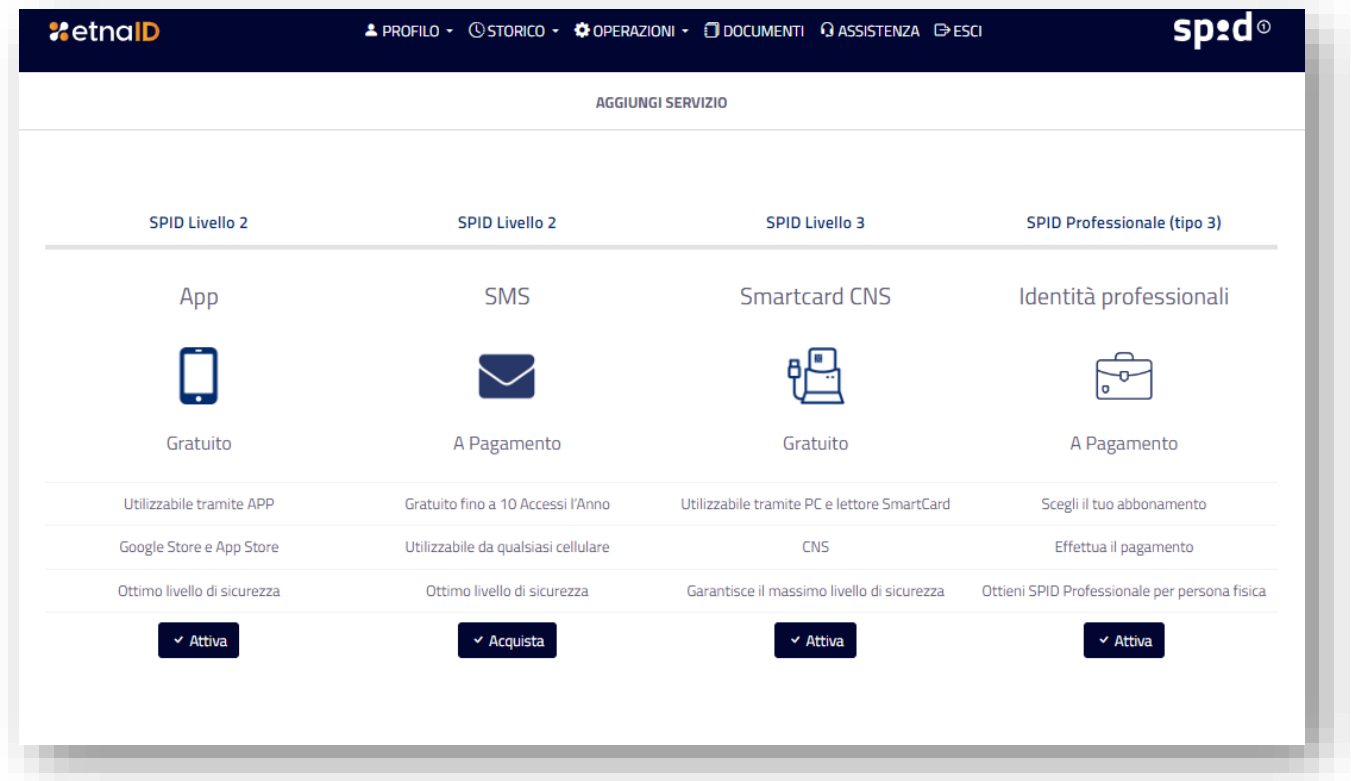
etnaID

PROFILO STORICO OPERAZIONI DOCUMENTI ASSISTENZA ESCI

spid

AGGIUNGI SERVIZIO

| SPID Livello 2 | SPID Livello 2 | SPID Livello 3 | SPID Professionale (tipo 3) |
|---|---|---|---|
| App | SMS | Smartcard CNS | Identità professionali |
| Gratuito | A Pagamento | Gratuito | A Pagamento |
| Utilizzabile tramite APP | Gratuito fino a 10 Accessi l'Anno | Utilizzabile tramite PC e lettore SmartCard | Scegli il tuo abbonamento |
| Google Store e App Store | Utilizzabile da qualsiasi cellulare | CNS | Effettua il pagamento |
| Ottimo livello di sicurezza | Ottimo livello di sicurezza | Garantisce il massimo livello di sicurezza | Ottieni SPID Professionale per persona fisica |
| Attiva | Acquista | Attiva | Attiva |